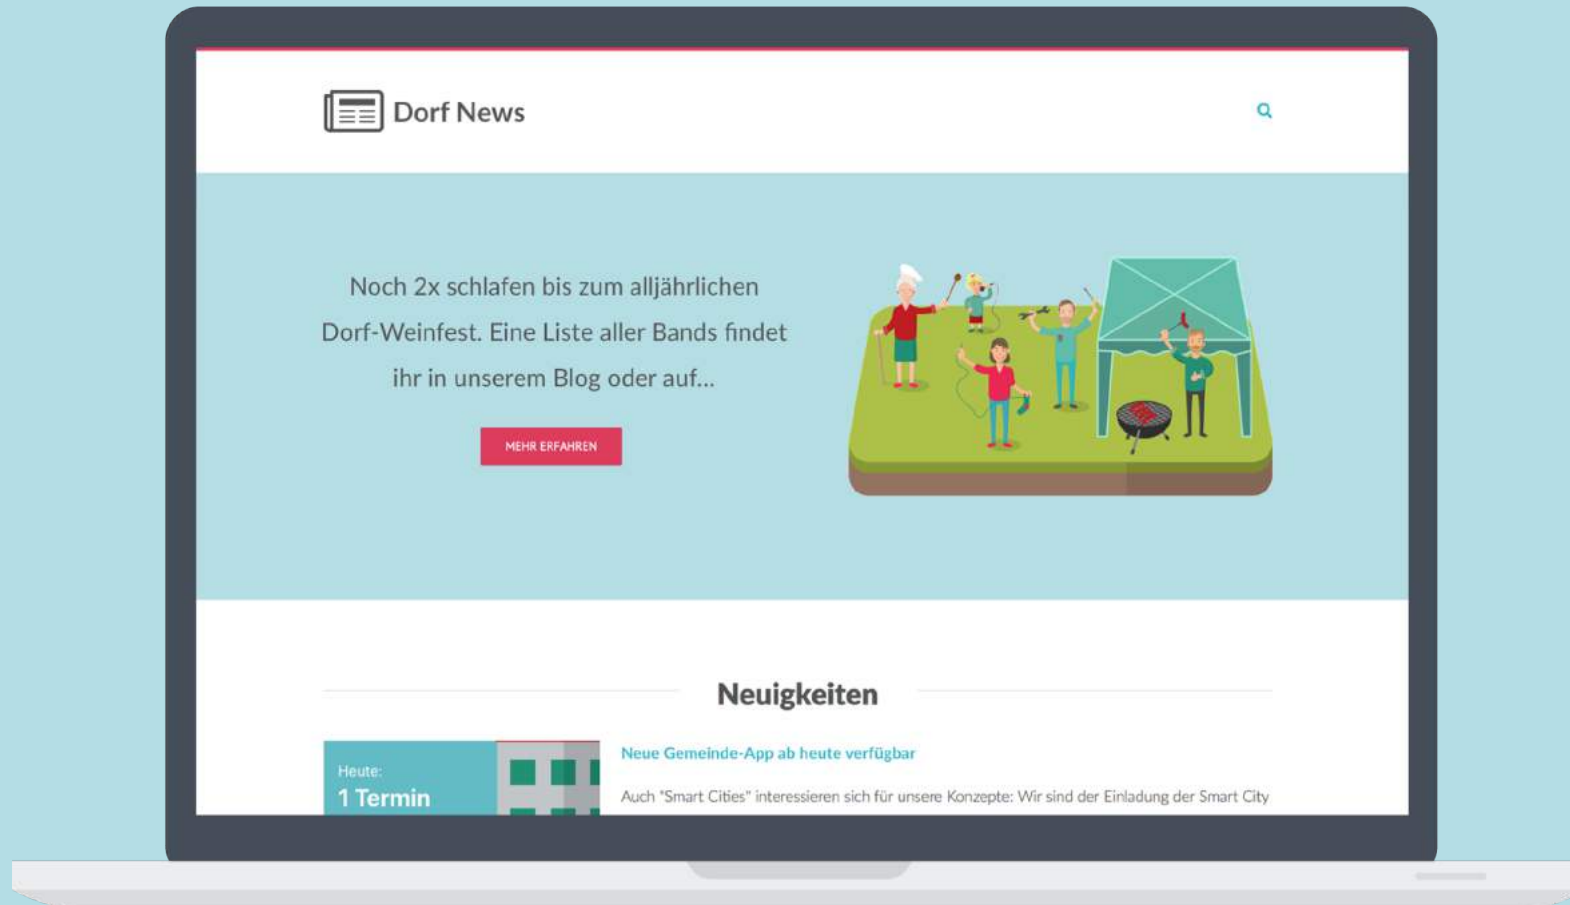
Dorf News

Noch 2x schlafen bis zum alljährlichen Dorf-Weinfest. Eine Liste aller Bands findet ihr in unserem Blog oder auf...

MEHR ERFAHREN

Neuigkeiten

Heute:
1 Termin

Neue Gemeinde-App ab heute verfügbar

Auch "Smart Cities" interessieren sich für unsere Konzepte: Wir sind der Einladung der Smart City